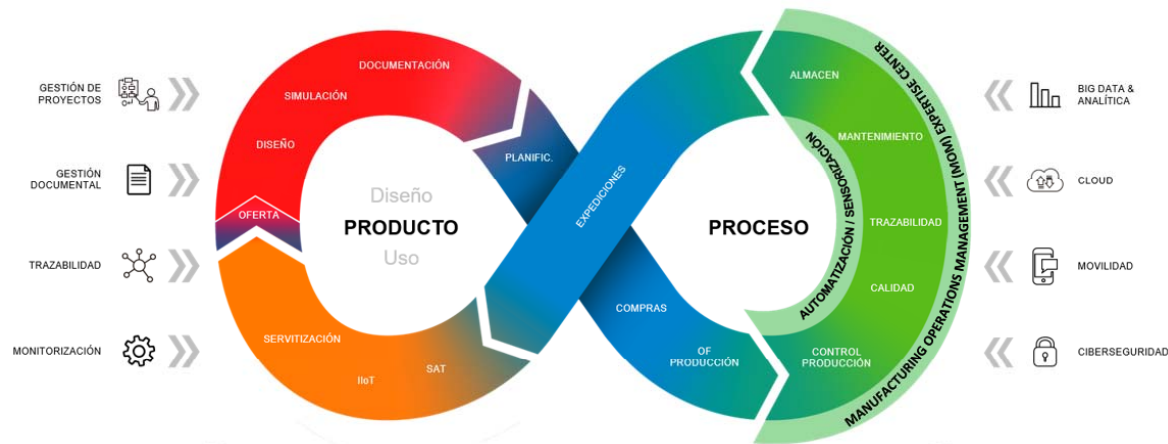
GESTIÓN DE PROYECTOS

GESTIÓN DOCUMENTAL

TRAZABILIDAD

MONITORIZACIÓN

DOCUMENTACIÓN

SIMULACIÓN

DISEÑO

OFERTA

Diseño

PRODUCTO

Uso

SERVITIZACIÓN

IIoT

SAT

PLANIFIC.

EXPEDICIONES

COMPRAS

OF PRODUCCIÓN

PROCESO

ALMACEN

MANTENIMIENTO

TRAZABILIDAD

CALIDAD

CONTROL PRODUCCIÓN

AUTOMATIZACIÓN / SENSORIZACIÓN

MANUFACTURING OPERATIONS MANAGEMENT (MOM) EXPERTISE CENTER

BIG DATA & ANALÍTICA

CLOUD

MOVILIDAD

CIBERSEGURIDAD